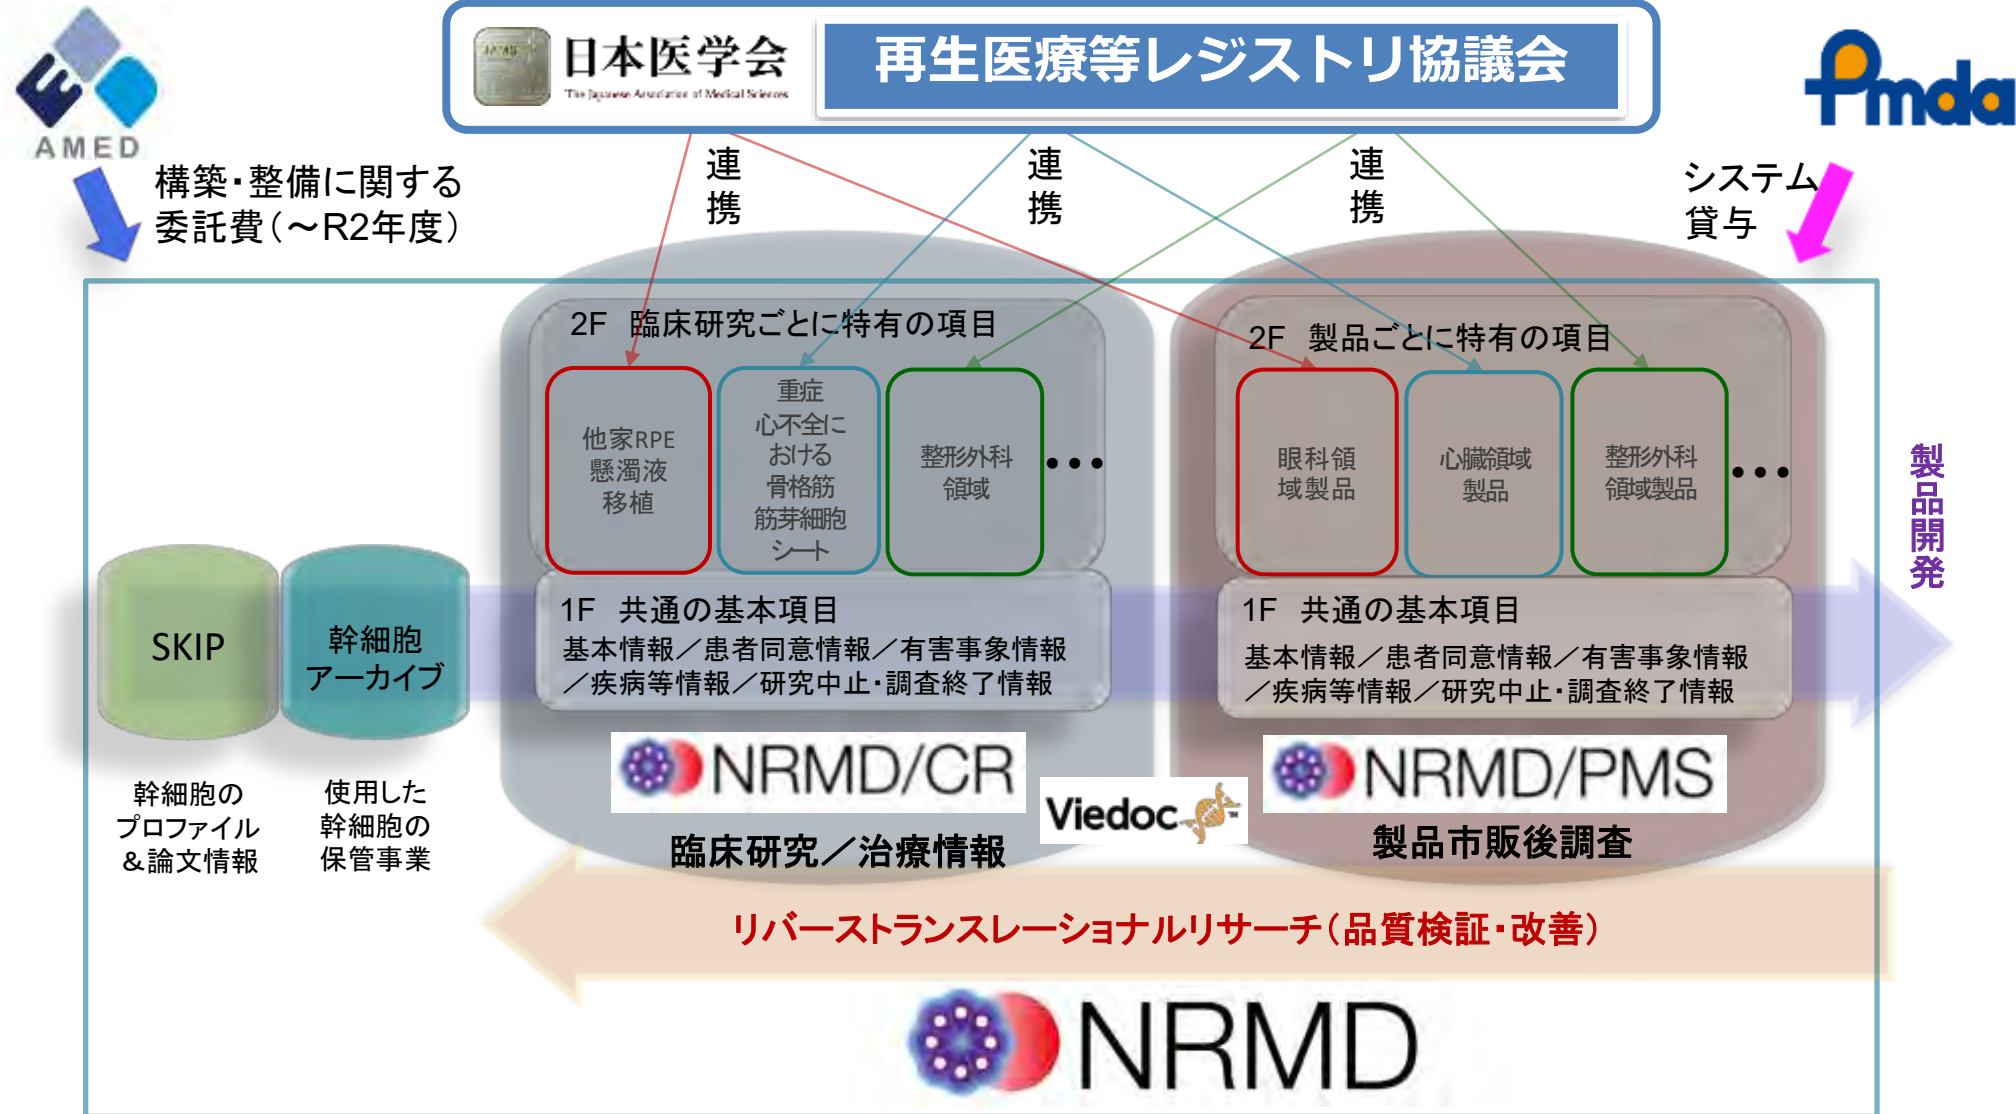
AMED

日本医学会
The Japanese Association of Medical Sciences

再生医療等レジストリ協議会

Pmda

構築・整備に関する
委託費（～R2年度）

連携

連携

連携

システム
貸与

2F　臨床研究ごとに特有の項目

他家RPE
懸濁液
移植

重症
心不全に
おける
骨格筋
筋芽細胞
シート

整形外科
領域

・・・

1F　共通の基本項目
基本情報／患者同意情報／有害事象情報／疾病等情報／研究中止・調査終了情報

2F　製品ごとに特有の項目

眼科領
域製品

心臓領域
製品

整形外科
領域製品

・・・

1F　共通の基本項目
基本情報／患者同意情報／有害事象情報／疾病等情報／研究中止・調査終了情報

製品開発

SKIP

幹細胞
アーカイブ

幹細胞の
プロファイル
＆論文情報

使用した
幹細胞の
保管事業

NRMD/CR
臨床研究／治療情報

Viedoc

NRMD/PMS
製品市販後調査

リバーストランスレーショナルリサーチ（品質検証・改善）

NRMD